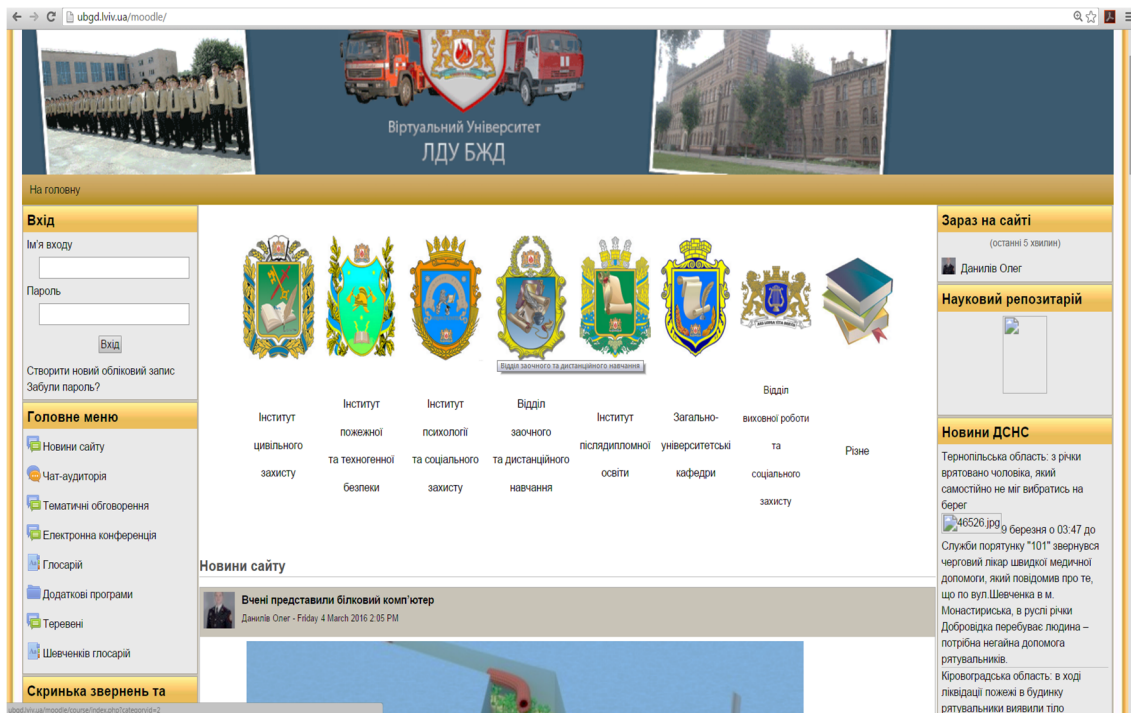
ubgd.lviv.ua/moodle/

Віртуальний Університет
ЛДУ БЖД

На головну

Вхід
Ім'я входу
Пароль
Вхід
Створити новий обліковий запис
Забули пароль?

Головне меню
Новини сайту
Чат-аудиторія
Тематичні обговорення
Електронна конференція
Глосарій
Додаткові програми
Теревені
Шевченків глосарій

Скринька звернень та

Відділ заочного та дистанційного навчання

Інститут цивільного захисту

Інститут пожежної та техногенної безпеки

Інститут психології та соціального захисту

Відділ заочного та дистанційного навчання

Інститут післядипломної освіти

Загально-університетські кафедри

Відділ виховної роботи та соціального захисту

Різне

Новини сайту

Вчені представили білковий комп'ютер
Данилів Олег - Friday 4 March 2016 2:05 PM

Зараз на сайті
(останні 5 хвилин)
Данилів Олег

Науковий репозитарій

Новини ДСНС
Тернопільська область: з річки врятовано чоловіка, який самостійно не міг вибратись на берег
46526.jpg 9 березня о 03:47 до Служби порятунку "101" звернувся черговий лікар швидкої медичної допомоги, який повідомив про те, що по вул.Шевченка в м. Монастириська, в руслі річки Добровідка перебуває людина – потрібна негайна допомога рятувальників.
Кіровоградська область: в ході ліквідації пожежі в будинку рятувальники виявили тіло

ubgd.lviv.ua/moodle/course/index.php?categoryid=2